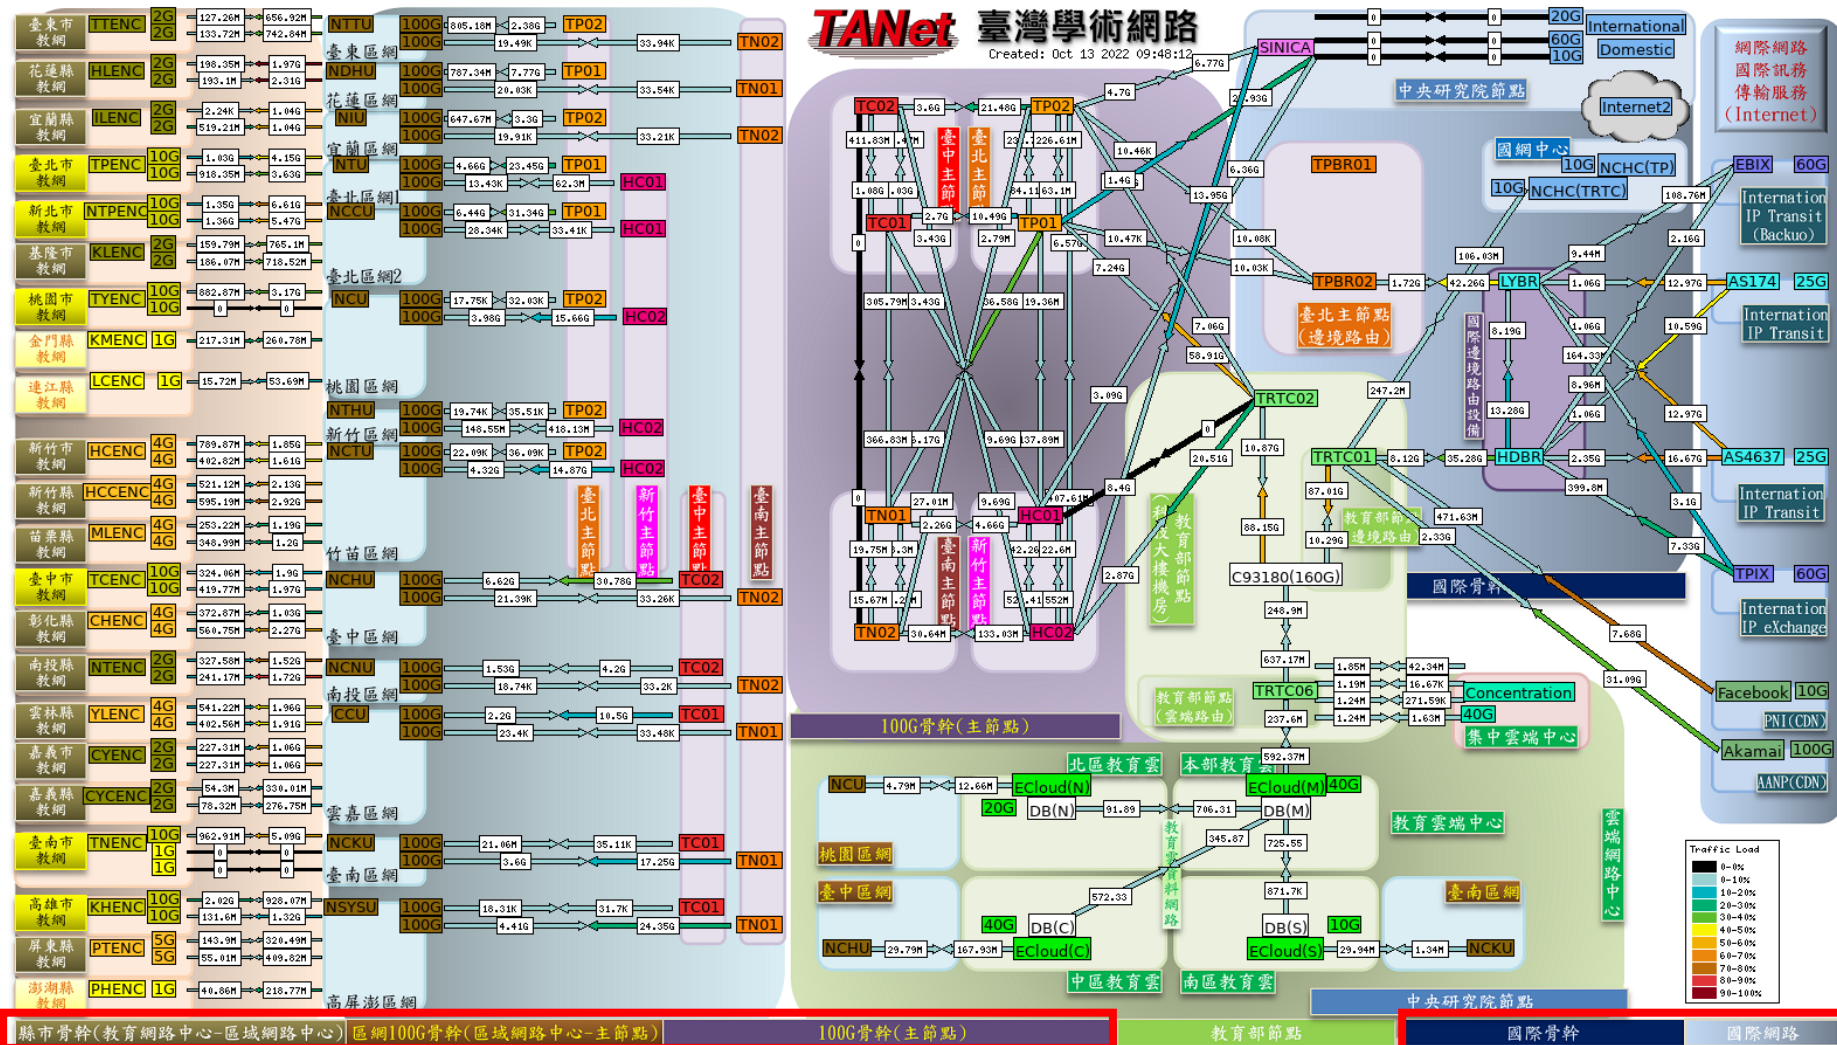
TANet 臺灣學術網路
Created: Oct 13 2022 09:48:12

臺東市教網 TTENC 2G 2G 127.26M 133.72M 656.92M 742.84M
花蓮縣教網 HLENC 2G 2G 198.35M 193.1M 1.97G 2.31G
宜蘭縣教網 ILENC 2G 2G 2.24K 519.21M 1.04G 1.04G
臺北市教網 TPENC 10G 10G 1.03G 918.35M 4.15G 3.63G
新北市教網 NTPENC 10G 10G 1.35G 1.36G 6.61G 5.47G
基隆市教網 KLENC 2G 2G 159.79M 186.07M 765.1M 718.52M
桃園市教網 TYENC 10G 10G 882.87M 0 3.17G 0
金門縣教網 KMENC 1G 217.31M 260.78M
連江縣教網 LCENC 1G 15.72M 53.69M
新竹市教網 HCENC 4G 4G 789.87M 402.82M 1.85G 1.61G
新竹縣教網 HCCENC 4G 4G 521.12M 595.19M 2.13G 2.92G
苗栗縣教網 MLENC 4G 4G 253.22M 348.99M 1.19G 1.2G
臺中市教網 TCENC 10G 10G 324.06M 419.77M 1.9G 1.97G
彰化縣教網 CHENC 4G 4G 372.87M 560.75M 1.03G 2.27G
南投縣教網 NTENC 2G 2G 327.58M 241.17M 1.52G 1.72G
雲林縣教網 YLENC 4G 4G 541.22M 402.56M 1.96G 1.91G
嘉義市教網 CYENC 2G 2G 227.31M 227.31M 1.06G 1.06G
嘉義縣教網 CYCENC 2G 2G 54.3M 78.32M 330.01M 276.75M
臺南市教網 TNENC 10G 1G 1G 962.91M 0 0 5.09G 0 0
高雄市教網 KHENC 10G 10G 2.02G 131.6M 928.07M 1.32G
屏東縣教網 PTENC 5G 5G 143.9M 55.01M 320.49M 409.82M
澎湖縣教網 PHENC 1G 40.86M 218.77M

臺東區網 NTTU 100G 100G 805.18M 2.38G 19.49K 33.94K TP02 TN02
花蓮區網 NDHU 100G 100G 787.34M 7.77G 20.03K 33.54K TP01 TN01
宜蘭區網 NIU 100G 100G 647.67M 3.3G 19.91K 33.21K TP02 TN02
臺北區網1 NTU 100G 100G 4.66G 23.45G 13.43K 62.3M TP01 HC01
臺北區網2 NCCU 100G 100G 6.44G 31.34G 28.34K 33.41K TP01 HC01
桃園區網 NCU 100G 100G 17.75K 32.03K 3.98G 15.66G TP02 HC02
新竹區網 NTHU 100G 100G 19.74K 35.51K 148.55M 418.13M TP02 HC02
竹苗區網 NCTU 100G 100G 22.09K 36.09K 4.32G 14.87G TP02 HC02
臺中區網 NCHU 100G 100G 6.62G 30.78G 21.39K 33.26K TC02 TN02
南投區網 NCNU 100G 100G 1.53G 4.2G 18.74K 33.2K TC02 TN02
雲嘉區網 CCU 100G 100G 2.2G 10.5G 23.4K 33.48K TC01 TN01
臺南區網 NCKU 100G 100G 21.06M 35.11K 3.6G 17.25G TC01 TN01
高屏澎區網 NSYSU 100G 100G 18.31K 31.7K 4.41G 24.35G TC01 TN01

臺北主節點 新竹主節點 臺中主節點 臺南主節點

TC02 3.6G 21.48G TP02
411.83M 4.7M 23.1 226.61M
臺中主節點 臺北主節點
1.08G 1.03G 84.11 63.1M
TC01 2.7G 10.49G TP01
3.43G 2.79M
305.79M 3.43G 36.58G 19.36M
366.83M 5.17G 9.69G 37.89M
TN01 27.01M 9.69G 2.26G 4.66G HC01 407.61M
臺南主節點 新竹主節點
19.75M 3.3M 42.2G 22.6M
15.67M 2.1M 52.41 552M
TN02 30.64M 133.03M HC02
0 0
100G骨幹(主節點)

SINICA 6.77G 4.7G 2.93G 10.46K 1.4G 6.36G 13.95G 10.08K 10.47K 6.57G 10.03K 7.24G 7.06G 58.91G 3.09G
20G International 60G Domestic 10G 0 0 0 0
中央研究院節點
Internet2
國網中心 10G NCHC(TP) 10G NCHC(TRTC)
TPBR01
TPBR02 1.72G 42.26G 106.03M
臺北主節點(邊境路由)
國際邊境路由設備
LYBR 1.06G 8.19G 13.28G
HDBR 2.35G 35.28G
TRTC02 0 247.2M 10.87G 20.51G 8.4G
TRTC01 8.12G 87.01G 88.15G 10.29G
教育部節點(邊境路由) 2.33G 471.63M
C93180(160G) 248.9M
637.17M
TRTC06 1.85M 1.19M 1.24M 1.24M 42.34M 16.67K 271.59K 1.63M
Concentration 40G
集中雲端中心
科技大樓機房 教育部節點
教育部節點(雲端路由)
237.6M 592.37M
國際骨幹
EBIX 60G Internation IP Transit (Backup) 108.76M 2.16G 9.44M
AS174 25G 1.06G 12.97G Internation IP Transit 10.59G 164.33M 8.96M 1.06G 12.97G
AS4637 25G 16.67G 399.8M 3.1G Internation IP Transit 7.33G
TPIX 60G Internation IP eXchange
7.68G 31.09G
Facebook 10G PNI(CDN)
Akamai 100G AANP(CDN)
網際網路 國際訊務 傳輸服務 (Internet)

北區教育雲 本部教育雲
NCU 4.79M 12.66M ECloud(N) 20G DB(N) 91.89 706.31 DB(M) ECloud(M) 40G
教育雲資料網路
345.87 725.55 572.33 871.7K
教育雲端中心
雲端網路中心
桃園區網 臺中區網 臺南區網
40G DB(C) DB(S) 10G
NCHU 29.79M 167.93M ECloud(C) ECloud(S) 29.94M 1.34M NCKU
中區教育雲 南區教育雲
中央研究院節點

Traffic Load
0-0%
0-10%
10-20%
20-30%
30-40%
40-50%
50-60%
60-70%
70-80%
80-90%
90-100%

縣市骨幹(教育網路中心-區域網路中心) 區網100G骨幹(區域網路中心-主節點) 100G骨幹(主節點) 教育部節點 國際骨幹 國際網路